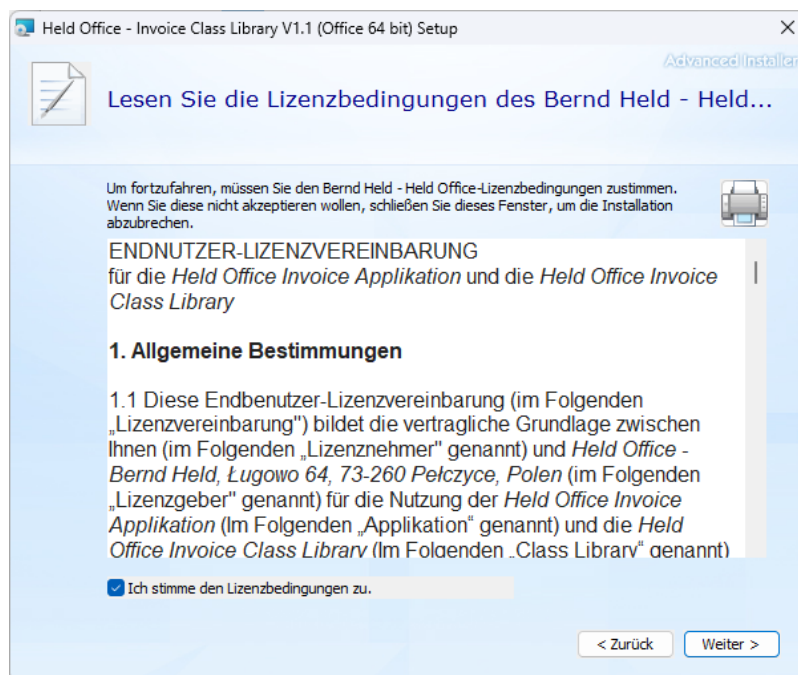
Held Office - Invoice Class Library V1.1 (Office 64 bit) Setup

Advanced Installer

Lesen Sie die Lizenzbedingungen des Bernd Held - Held...

Um fortzufahren, müssen Sie den Bernd Held - Held Office-Lizenzbedingungen zustimmen. Wenn Sie diese nicht akzeptieren wollen, schließen Sie dieses Fenster, um die Installation abzubrechen.

ENDNUTZER-LIZENZVEREINBARUNG
für die Held Office Invoice Applikation und die Held Office Invoice Class Library

1. Allgemeine Bestimmungen

1.1 Diese Endbenutzer-Lizenzvereinbarung (im Folgenden „Lizenzvereinbarung") bildet die vertragliche Grundlage zwischen Ihnen (im Folgenden „Lizenznehmer" genannt) und Held Office - Bernd Held, Ługowo 64, 73-260 Pełczyce, Polen (im Folgenden „Lizenzgeber" genannt) für die Nutzung der Held Office Invoice Applikation (Im Folgenden „Applikation" genannt) und die Held Office Invoice Class Library (Im Folgenden „Class Library" genannt)

Ich stimme den Lizenzbedingungen zu.

< Zurück

Weiter >